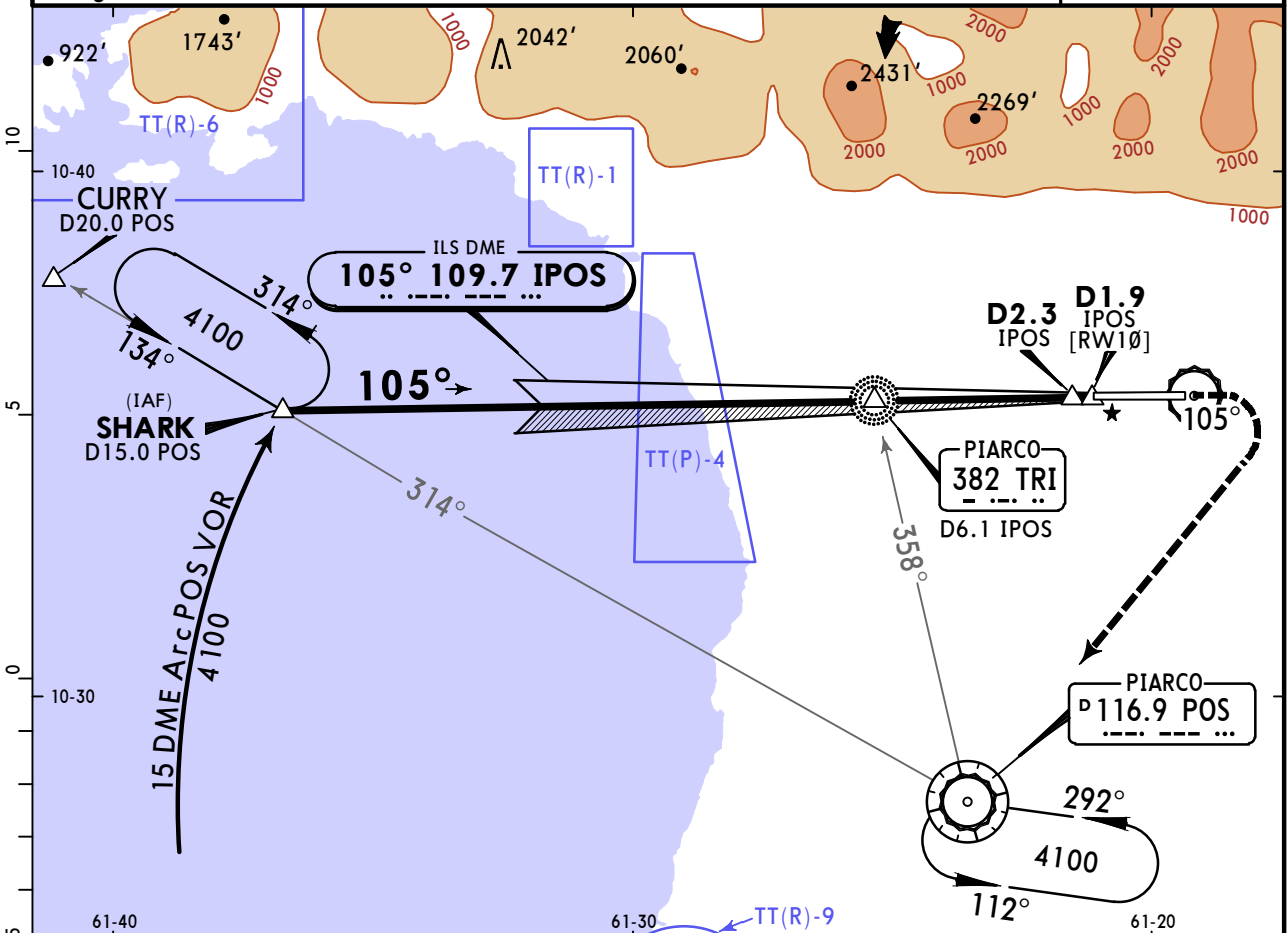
922'
1743'
1000
2042'
1000
2060'
2431'
2000
1000
2269'
2000
1000
2000
2000
2000
2000
1000
1000
TT(R)-6
10
10-40
TT(R)-1
CURRY
D20.0 POS
ILS DME
105° 109.7 IPOS
314°
4100
134°
D2.3
IPOS
D1.9
IPOS
[RW10]
105°
105°
5
(IAF)
SHARK
D15.0 POS
PIARCO
382 TRI
D6.1 IPOS
TT(P)-4
314°
358°
15 DME Arc POS VOR
4100
0
10-30
PIARCO
D 116.9 POS
292°
4100
112°
61-40
61-30
TT(R)-9
61-20